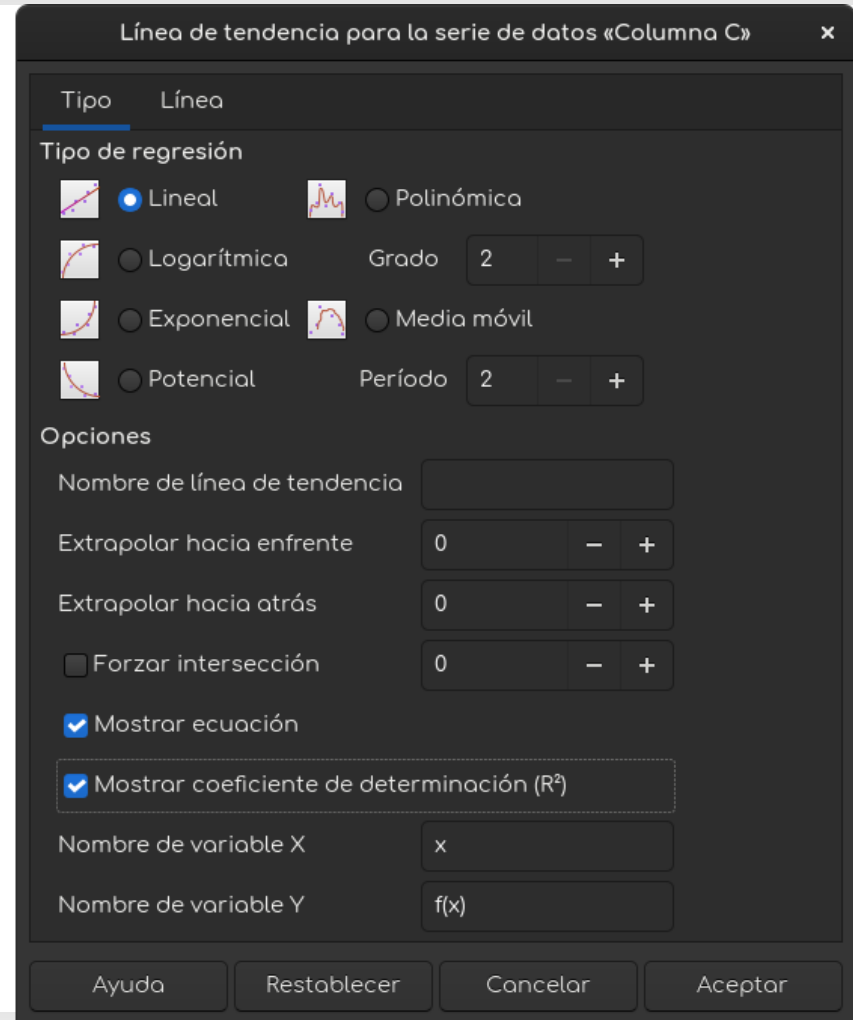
Línea de tendencia para la serie de datos «Columna C» ×

Tipo Línea

Tipo de regresión

Lineal
Polinómica
Logarítmica
Grado 2 − +
Exponencial
Media móvil
Potencial
Período 2 − +

Opciones

Nombre de línea de tendencia

Extrapolar hacia enfrente 0 − +

Extrapolar hacia atrás 0 − +

Forzar intersección 0 − +

Mostrar ecuación

Mostrar coeficiente de determinación ($R^2$)

Nombre de variable X x

Nombre de variable Y f(x)

Ayuda Restablecer Cancelar Aceptar